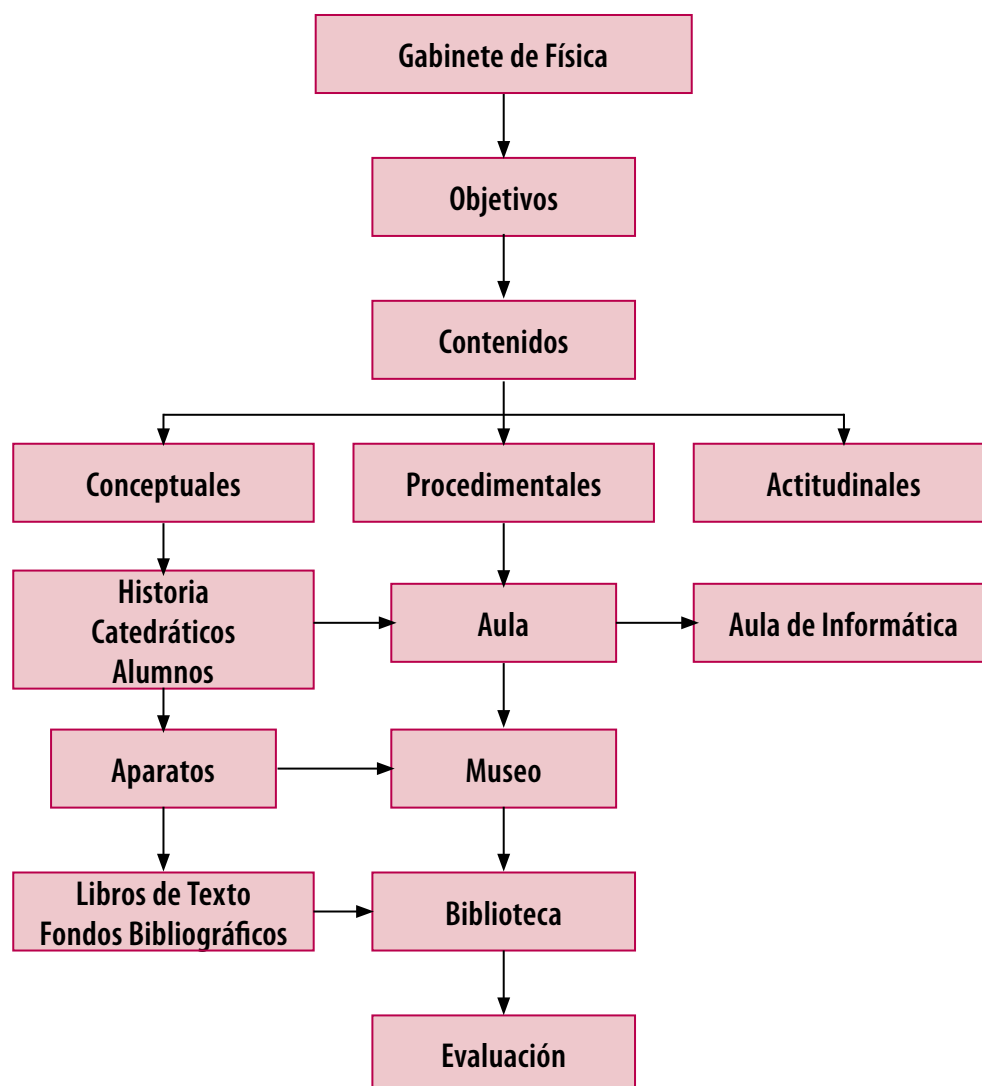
Gabinete de Física

Objetivos

Contenidos

Conceptuales

Procedimentales

Actitudinales

Historia
Catedráticos
Alumnos

Aula

Aula de Informática

Aparatos

Museo

Libros de Texto
Fondos Bibliográficos

Biblioteca

Evaluación